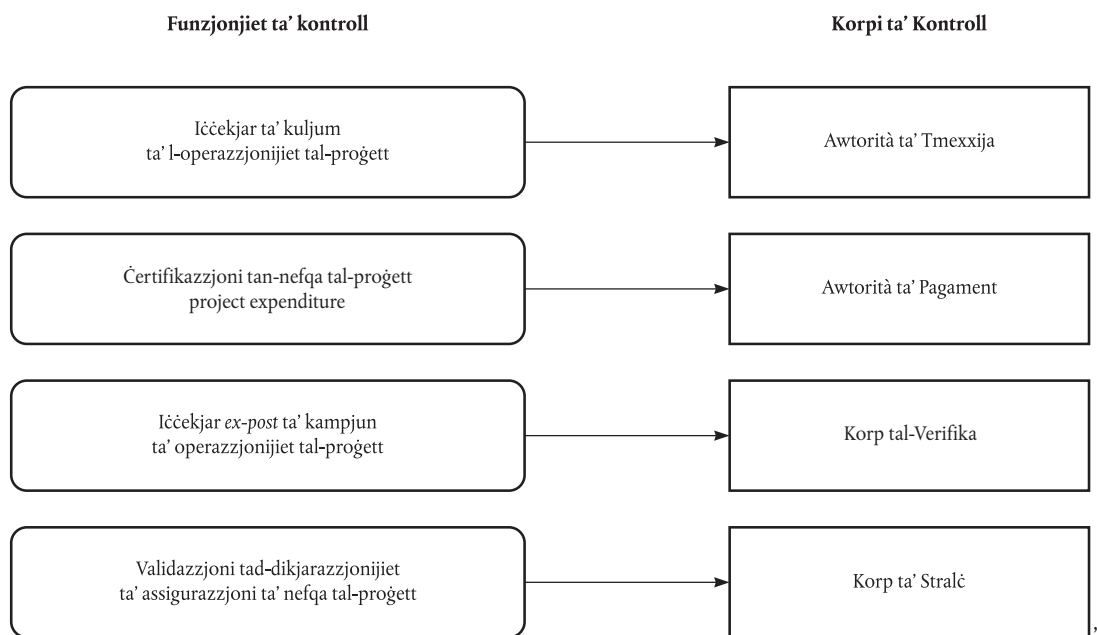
Funzjonijiet ta' kontroll

Korpi ta' Kontroll

Iċċekjar ta' kuljum ta' l-operazzjonijiet tal-proġett

Awtorità ta' Tmexxija

Ċertifikazzjoni tan-nefqa tal-proġett project expenditure

Awtorità ta' Pagament

Iċċekjar *ex-post* ta' kampjun ta' operazzjonijiet tal-proġett

Korp tal-Verifika

Validazzjoni tad-dikjarazzjonijiet ta' assigurazzjoni ta' nefqa tal-proġett

Korp ta' Stralċ

,